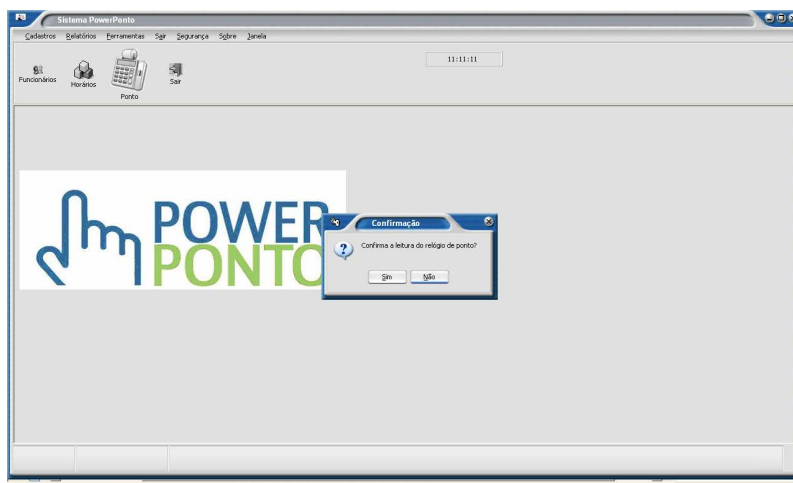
Sistema PowerPonto

Cadastros Relatórios Ferramentas Sair Segurança Sobre Janela

11:11:11

Funcionários Horários Ponto Sair

POWER
PONTO

Confirmação

Confirma a leitura do relógio de ponto?

Sim Não